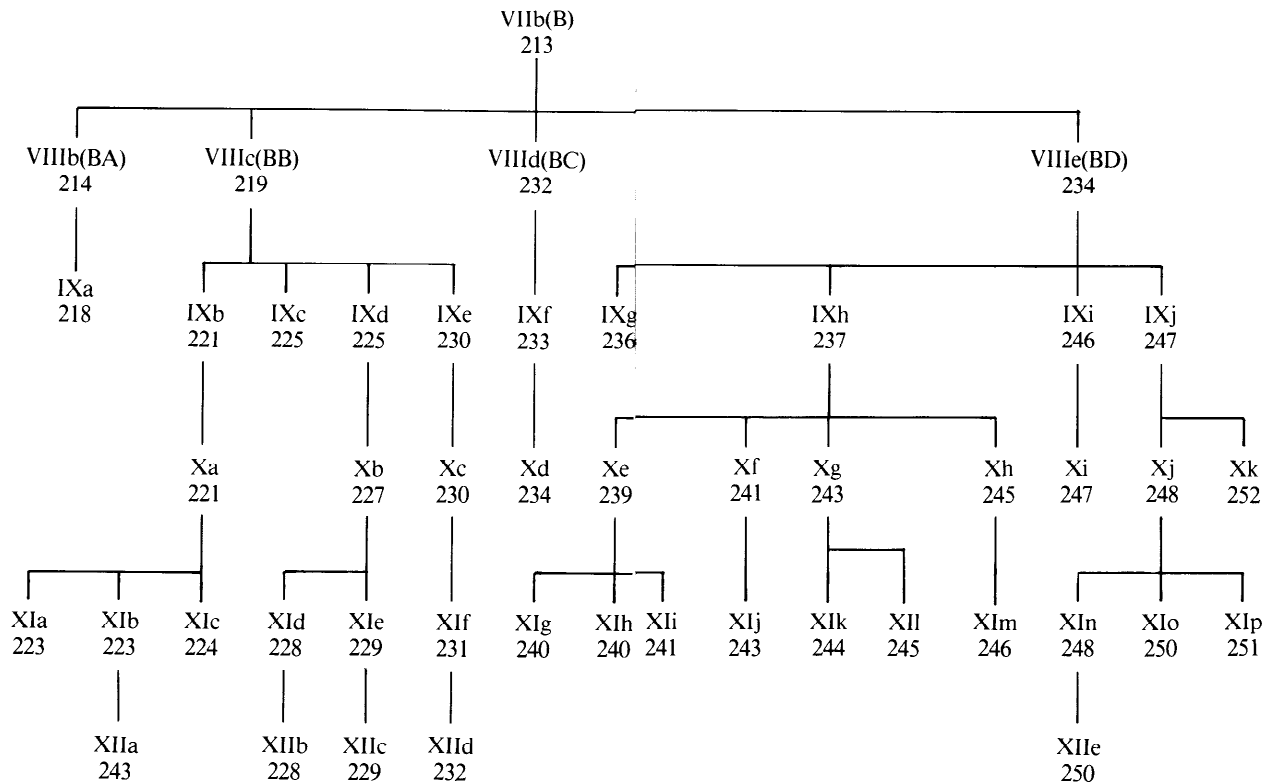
VIIb(B)
213

VIIIb(BA)
214

VIIIc(BB)
219

VIIId(BC)
232

VIIIe(BD)
234

IXa
218

IXb
221

IXc
225

IXd
225

IXe
230

IXf
233

IXg
236

IXh
237

IXi
246

IXj
247

Xa
221

Xb
227

Xc
230

Xd
234

Xe
239

Xf
241

Xg
243

Xh
245

Xi
247

Xj
248

Xk
252

XIa
223

XIb
223

XIc
224

XId
228

XIe
229

XIf
231

XIg
240

XIh
240

XIi
241

XIj
243

XIk
244

XIl
245

XIm
246

XIn
248

XIo
250

XIp
251

XIIa
243

XIIb
228

XIIc
229

XIId
232

XIIe
250